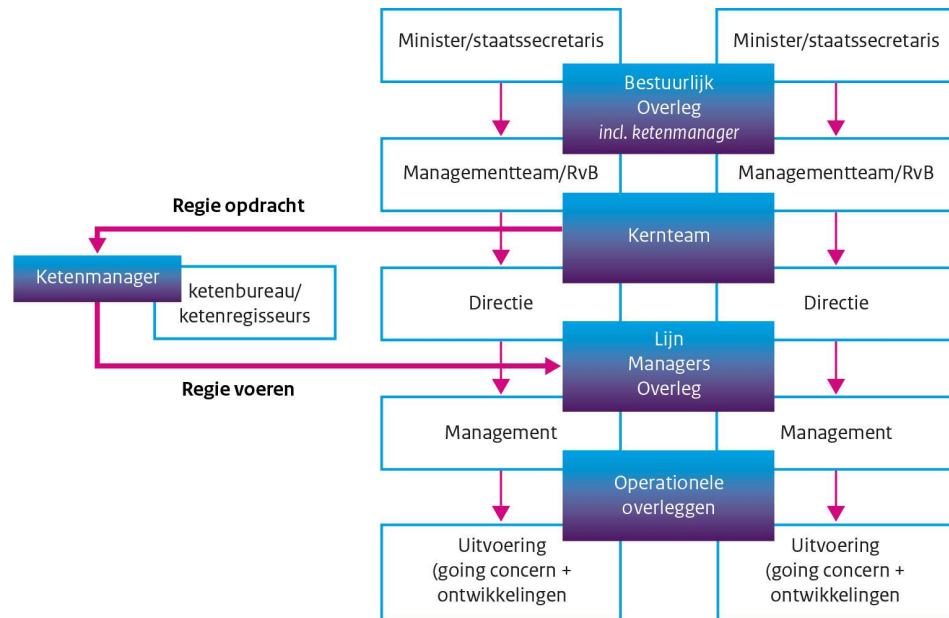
Minister/staatssecretaris

Minister/staatssecretaris

Bestuurlijk Overleg *incl. ketenmanager*

Managementteam/RvB

Managementteam/RvB

Regie opdracht

Kernteam

Ketenmanager

ketenbureau/ ketenregisseurs

Directie

Directie

Lijn Managers Overleg

Regie voeren

Management

Management

Operationele overleggen

Uitvoering (going concern + ontwikkelingen

Uitvoering (going concern + ontwikkelingen